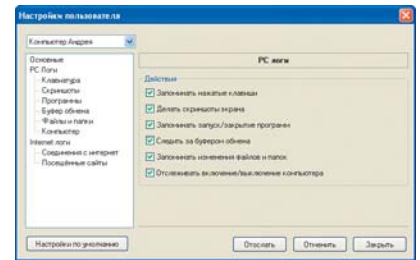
Настройки пользователя

Компьютер Андрея

Основные
PC Логи
Клавиатура
Скриншоты
Программы
Буфер обмена
Файлы и папки
Компьютер
Internet логи
Соединения с интернет
Посещенные сайты

PC логи

Действия
Запоминать нажатые клавиши
Делать скриншоты экрана
Запоминать запуск/закрытие программ
Следить за буфером обмена
Запоминать изменения файлов и папок
Отслеживать включение/выключение компьютера

Настройки по умолчанию
Отослать
Отменить
Закрыть